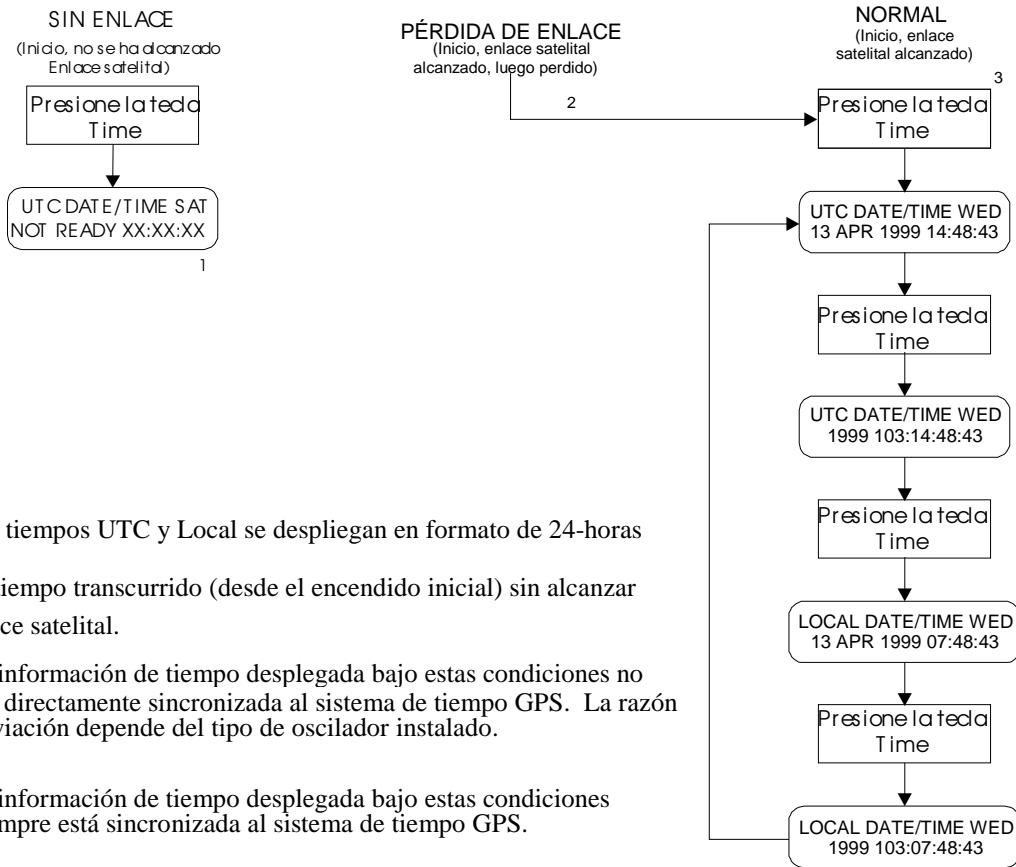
SIN ENLACE
(Inicio, no se ha alcanzado Enlace satelital)

Presione la tecla Time

UTC DATE/TIME SAT NOT READY XX:XX:XX

1

PÉRDIDA DE ENLACE
(Inicio, enlace satelital alcanzado, luego perdido)

2

NORMAL
(Inicio, enlace satelital alcanzado)

3

Presione la tecla Time

UTC DATE/TIME WED 13 APR 1999 14:48:43

Presione la tecla Time

UTC DATE/TIME WED 1999 103:14:48:43

Presione la tecla Time

LOCAL DATE/TIME WED 13 APR 1999 07:48:43

Presione la tecla Time

LOCAL DATE/TIME WED 1999 103:07:48:43

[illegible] tiempos UTC y Local se despliegan en formato de 24-horas

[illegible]iempo transcurrido (desde el encendido inicial) sin alcanzar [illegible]ce satelital.

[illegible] información de tiempo desplegada bajo estas condiciones no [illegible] directamente sincronizada al sistema de tiempo GPS. La razón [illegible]viación depende del tipo de oscilador instalado.

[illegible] información de tiempo desplegada bajo estas condiciones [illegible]mpre está sincronizada al sistema de tiempo GPS.